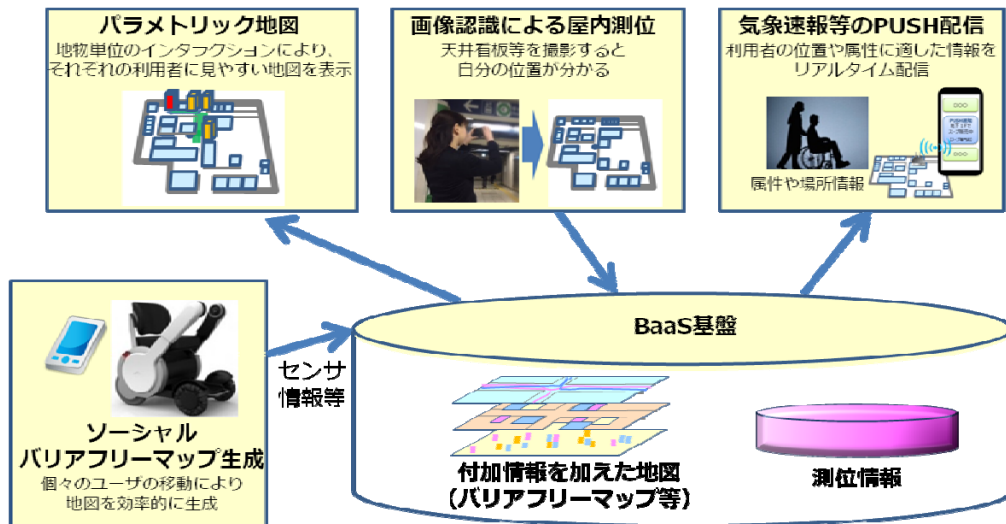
パラメトリック地図
地物単位のインタラクションにより、それぞれの利用者に見やすい地図を表示

画像認識による屋内測位
天井看板等を撮影すると自分の位置が分かる

気象速報等のPUSH配信
利用者の位置や属性に適した情報をリアルタイム配信

〇〇〇
〇〇〇

属性や場所情報

センサ情報等

BaaS基盤

ソーシャルバリアフリーマップ生成
個々のユーザの移動により地図を効率的に生成

付加情報を加えた地図（バリアフリーマップ等）

測位情報